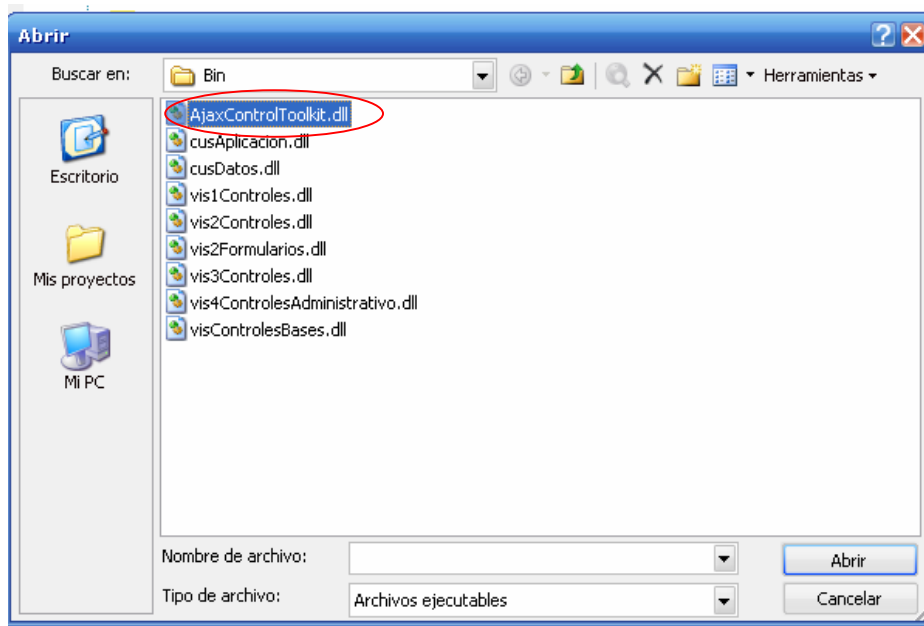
Abrir

Buscar en: Bin

Herramientas

Escritorio

Mis proyectos

Mi PC

AjaxControlToolkit.dll
cusAplicacion.dll
cusDatos.dll
vis1Controles.dll
vis2Controles.dll
vis2Formularios.dll
vis3Controles.dll
vis4ControlesAdministrativo.dll
visControlesBases.dll

Nombre de archivo:

Tipo de archivo: Archivos ejecutables

Abrir

Cancelar